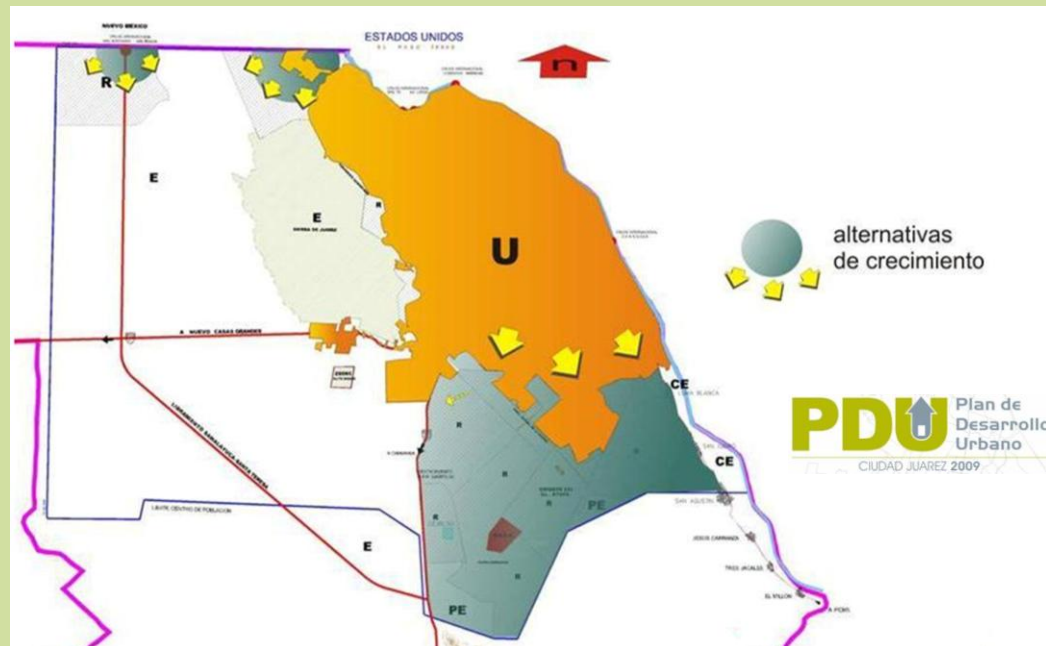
NUEVO MEXICO
ESTADOS UNIDOS
EL PASO TEXAS
R
E
E
SIERRA DE JUAREZ
U
alternativas de crecimiento
A NUEVO CASAS GRANDES
CE
LOMA BLANCA
Plan de Desarrollo Urbano
PDU
CIUDAD JUAREZ 2009
CE
SAN AGUSTIN
R
R
R
PE
LIMITE CENTRO DE POBLACION
E
JESUS CARRANZA
TRES JACALES
EL SAUCAL
PE